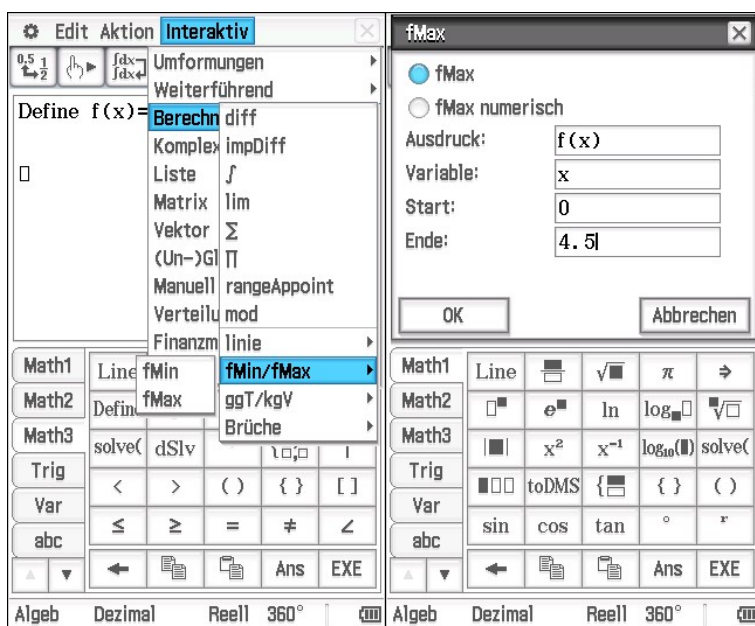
Edit Aktion Interaktiv

Umformungen
Weiterführend
Define f(x)=
Berechn
Komplex
Liste
Matrix
Vektor
(Un-)Gl
Manuell
Verteilu
Finanzm

diff
impDiff
$\int$
lim
$\Sigma$
$\Pi$
rangeAppoint
mod
linie
fMin/fMax
ggT/kgV
Brüche

fMin
fMax

Math1
Math2
Math3
Trig
Var
abc

Line
Defin
solve(
dSlv

<
>
( )
{ }
[ ]
≤
≥
=
≠
∠
Ans
EXE

Algeb Dezimal Reell 360°

fMax

fMax
fMax numerisch
Ausdruck: f(x)
Variable: x
Start: 0
Ende: 4.5

OK
Abbrechen

Math1
Math2
Math3
Trig
Var
abc

Line
$\sqrt{\blacksquare}$
$\pi$
⇒
$e^{\blacksquare}$
ln
$\log_{\blacksquare}\square$
$\sqrt[\blacksquare]{\square}$
$|\blacksquare|$
$x^2$
$x^{-1}$
$\log_{10}(\blacksquare)$
solve(
toDMS
{ }
( )
sin
cos
tan
°
r
Ans
EXE

Algeb Dezimal Reell 360°